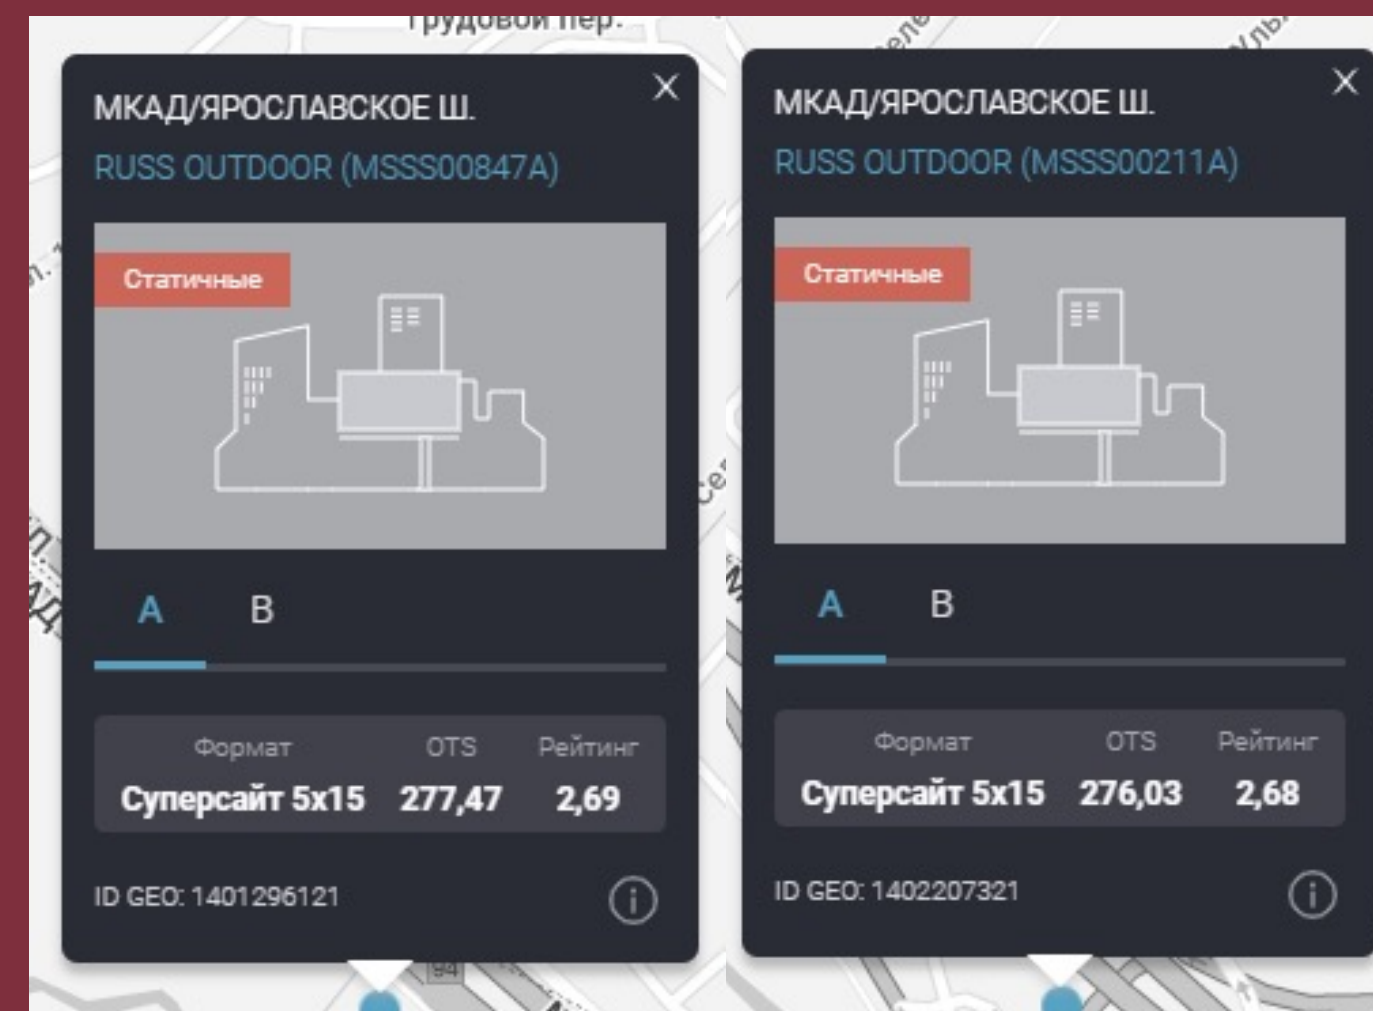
Трудовой пер.

МКАД/ЯРОСЛАВСКОЕ Ш.
RUSS OUTDOOR (MSSS00847A)

Статичные

A B

| Формат | OTS | Рейтинг |
|---|---|---|
| Суперсайт 5x15 | 277,47 | 2,69 |

ID GEO: 1401296121

МКАД/ЯРОСЛАВСКОЕ Ш.
RUSS OUTDOOR (MSSS00211A)

Статичные

A B

| Формат | OTS | Рейтинг |
|---|---|---|
| Суперсайт 5x15 | 276,03 | 2,68 |

ID GEO: 1402207321